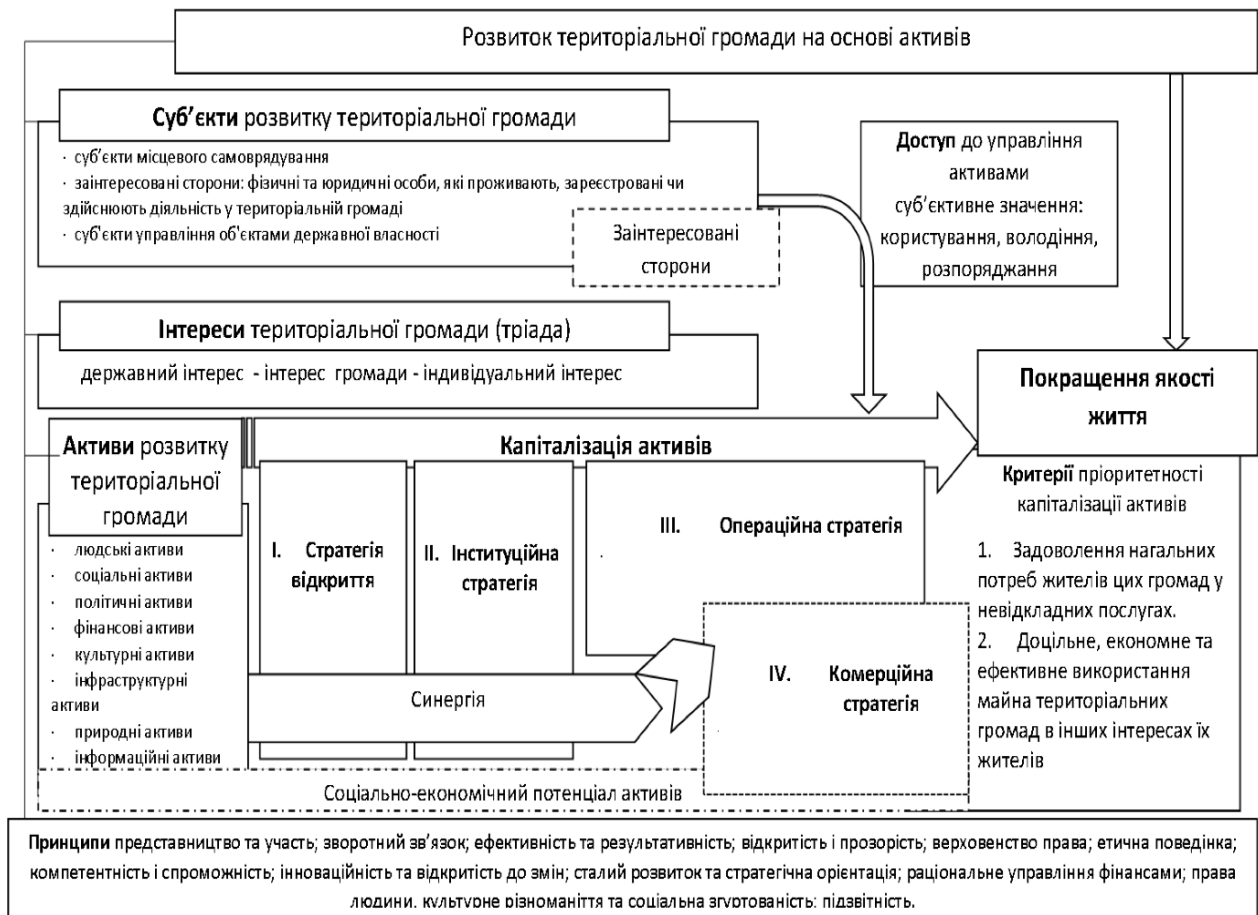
Розвиток територіальної громади на основі активів

Суб'єкти розвитку територіальної громади

· суб'єкти місцевого самоврядування
· заінтересовані сторони: фізичні та юридичні особи, які проживають, зареєстровані чи здійснюють діяльність у територіальній громаді
· суб'єкти управління об'єктами державної власності

Заінтересовані сторони

Доступ до управління активами
суб'єктивне значення: користування, володіння, розпоряджання

Інтереси територіальної громади (тріада)

державний інтерес - інтерес громади - індивідуальний інтерес

Покращення якості життя

Активи розвитку територіальної громади

· людські активи
· соціальні активи
· політичні активи
· фінансові активи
· культурні активи
· інфраструктурні активи
· природні активи
· інформаційні активи

Капіталізація активів

I. Стратегія відкриття

II. Інституційна стратегія

III. Операційна стратегія

IV. Комерційна стратегія

Синергія

Соціально-економічний потенціал активів

Критерії пріоритетності капіталізації активів

1. Задоволення нагальних потреб жителів цих громад у невідкладних послугах.
2. Доцільне, економне та ефективне використання майна територіальних громад в інших інтересах їх жителів

Принципи представництво та участь; зворотний зв'язок; ефективність та результативність; відкритість і прозорість; верховенство права; етична поведінка; компетентність і спроможність; інноваційність та відкритість до змін; сталий розвиток та стратегічна орієнтація; раціональне управління фінансами; права людини, культурне різноманіття та соціальна згуртованість; підзвітність.